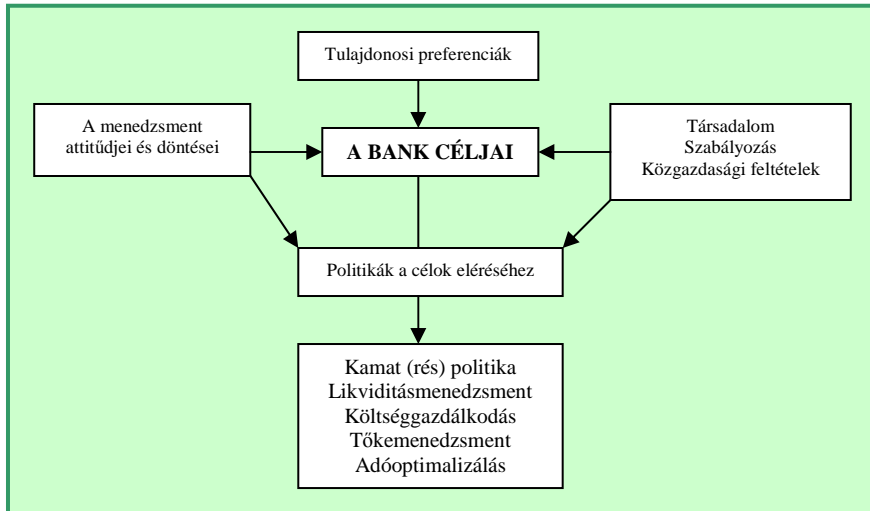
Tulajdonosi preferenciák

A menedzsment attitűdjei és döntései

A BANK CÉLJAI

Társadalom
Szabályozás
Közgazdasági feltételek

Politikák a célok eléréséhez

Kamat (rés) politika
Likviditásmenedzsment
Költséggazdálkodás
Tőkemenedzsment
Adóoptimalizálás